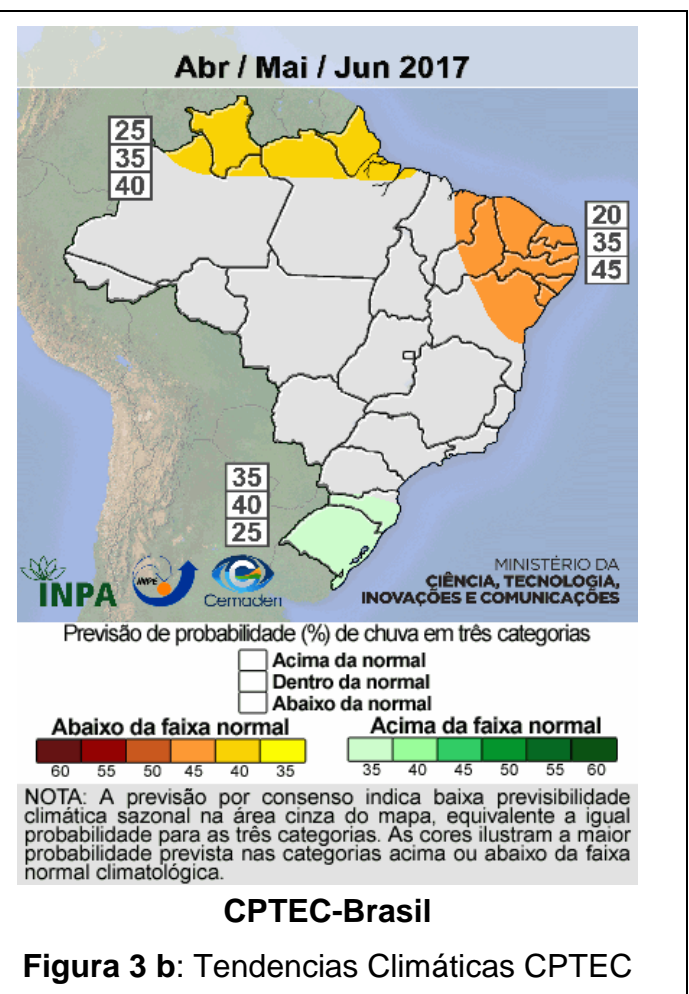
Abr / Mai / Jun 2017

25
35
40

20
35
45

35
40
25

INPA

INPE

Cemaden

MINISTÉRIO DA
CIÊNCIA, TECNOLOGIA,
INOVAÇÕES E COMUNICAÇÕES

Previsão de probabilidade (%) de chuva em três categorias

Acima da normal
Dentro da normal
Abaixo da normal

Abaixo da faixa normal

60 55 50 45 40 35

Acima da faixa normal

35 40 45 50 55 60

NOTA: A previsão por consenso indica baixa previsibilidade climática sazonal na área cinza do mapa, equivalente a igual probabilidade para as três categorias. As cores ilustram a maior probabilidade prevista nas categorias acima ou abaixo da faixa normal climatológica.

CPTEC-Brasil

**Figura 3 b**: Tendencias Climáticas CPTEC